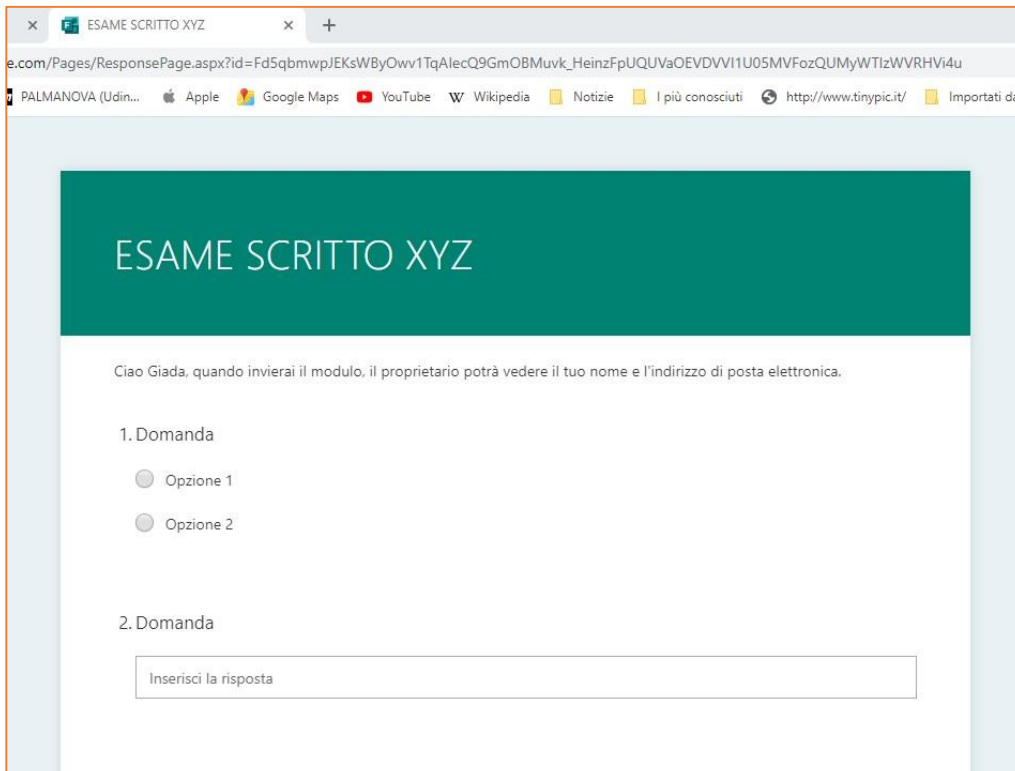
× ESAME SCRITTO XYZ × +

e.com/Pages/ResponsePage.aspx?id=Fd5qbmwpJEKsWByOwv1TqAlecQ9GmOBMuvk_HeinzFpUQUVaOEVDVVI1U05MVFozQUMyWTIzWVRHVi4u

PALMANOVA (Udin... Apple Google Maps YouTube Wikipedia Notizie I più conosciuti http://www.tinypic.it/ Importati da

ESAME SCRITTO XYZ

Ciao Giada, quando invierai il modulo, il proprietario potrà vedere il tuo nome e l'indirizzo di posta elettronica.

1. Domanda

Opzione 1

Opzione 2

2. Domanda

Inserisci la risposta